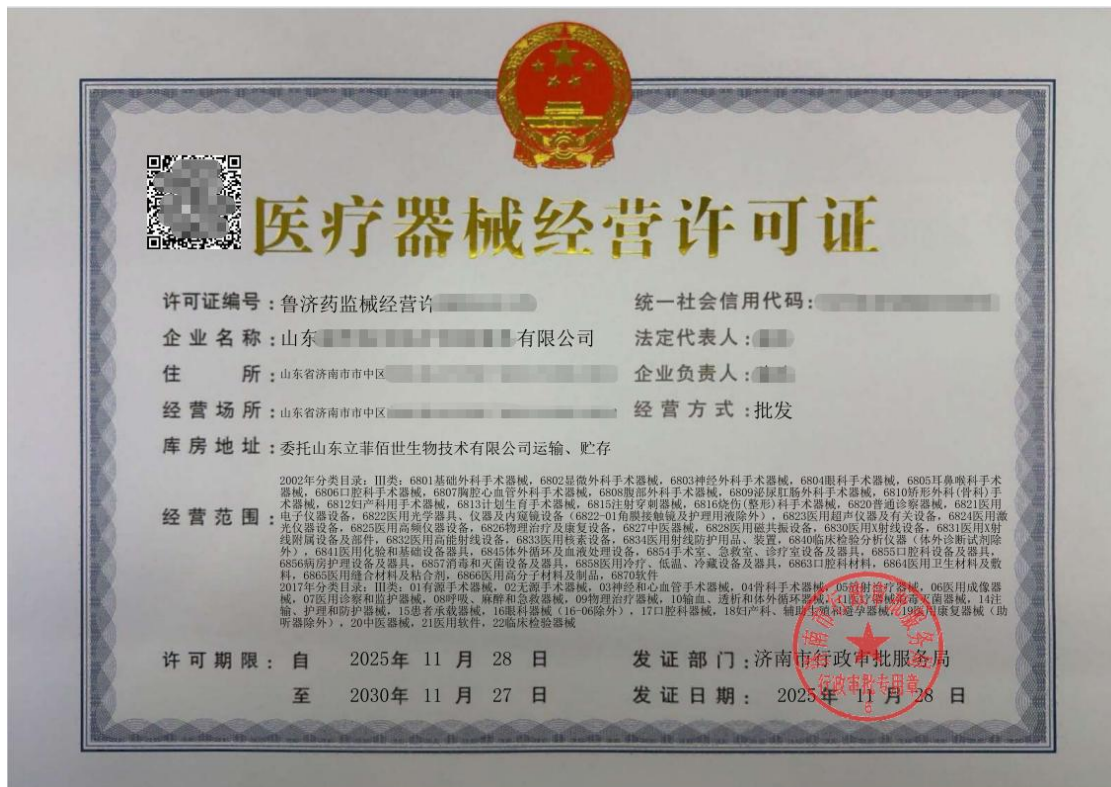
医疗器械经营许可证

许可证编号：鲁济药监械经营许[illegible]

统一社会信用代码：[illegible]

企业名称：山东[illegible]有限公司

法定代表人：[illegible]

住　　所：山东省济南市市中区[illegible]

企业负责人：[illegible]

经营场所：山东省济南市市中区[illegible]

经营方式：批发

库房地址：委托山东立菲佰世生物技术有限公司运输、贮存

经营范围：2002年分类目录：Ⅲ类：6801基础外科手术器械，6802显微外科手术器械，6803神经外科手术器械，6804眼科手术器械，6805耳鼻喉科手术器械，6806口腔科手术器械，6807胸腔心血管外科手术器械，6808腹部外科手术器械，6809泌尿肛肠外科手术器械，6810矫形外科（骨科）手术器械，6812妇产科用手术器械，6813计划生育手术器械，6815注射穿刺器械，6816烧伤（整形）科手术器械，6820普通诊察器械，6821医用电子仪器设备，6822医用光学器具、仪器及内窥镜设备（6822-01角膜接触镜及护理用液除外），6823医用超声仪器及有关设备，6824医用激光仪器设备，6825医用高频仪器设备，6826物理治疗及康复设备，6827中医器械，6828医用磁共振设备，6830医用X射线设备，6831医用X射线附属设备及部件，6832医用高能射线设备，6833医用核素设备，6834医用射线防护用品、装置，6840临床检验分析仪器（体外诊断试剂除外），6841医用化验和基础设备器具，6845体外循环及血液处理设备，6854手术室、急救室、诊疗室设备及器具，6855口腔科设备及器具，6856病房护理设备及器具，6857消毒和灭菌设备及器具，6858医用冷疗、低温、冷藏设备及器具，6863口腔科材料，6864医用卫生材料及敷料，6865医用缝合材料及粘合剂，6866医用高分子材料及制品，6870软件
2017年分类目录：Ⅲ类：01有源手术器械，02无源手术器械，03神经和心血管手术器械，04骨科手术器械，05放射治疗器械，06医用成像器械，07医用诊察和监护器械，08呼吸、麻醉和急救器械，09物理治疗器械，10输血、透析和体外循环器械，11医疗器械消毒灭菌器械，14注输、护理和防护器械，15患者承载器械，16眼科器械（16-06除外），17口腔科器械，18妇产科、辅助生殖和避孕器械，19医用康复器械（助听器除外），20中医器械，21医用软件，22临床检验器械

许可期限：自　2025年　11　月　28　日
　　　　　至　2030年　11　月　27　日

发证部门：济南市行政审批服务局

发证日期：2025年　11　月　28　日

济南市行政审批服务局
行政审批专用章